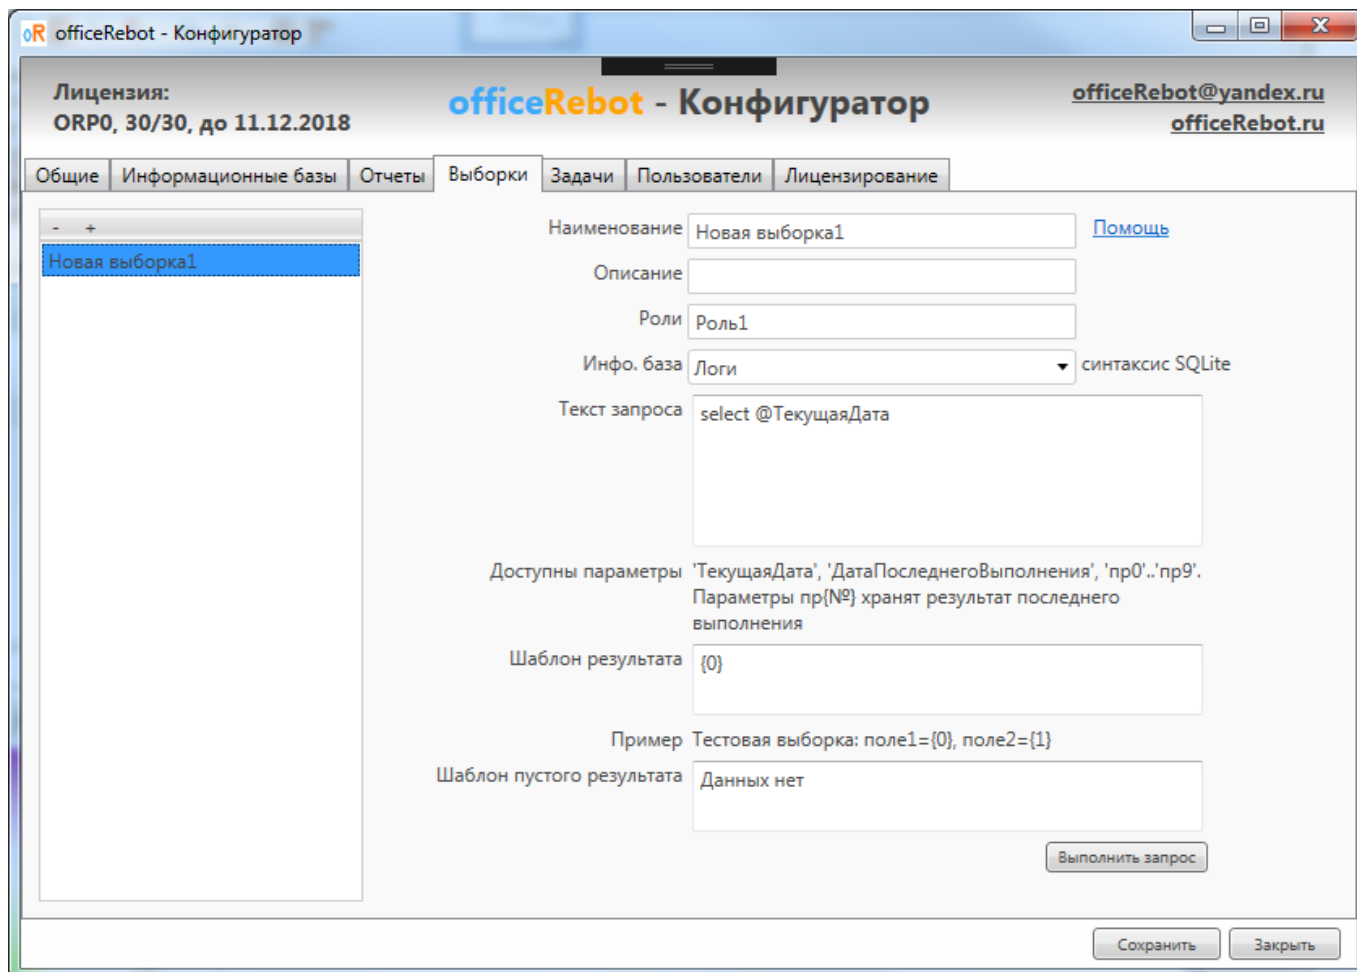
oR officeRebot - Конфигуратор

Лицензия:
ORP0, 30/30, до 11.12.2018

officeRebot - Конфигуратор

officeRebot@yandex.ru
officeRebot.ru

Общие | Информационные базы | Отчеты | Выборки | Задачи | Пользователи | Лицензирование

- +

Новая выборка1

Наименование Новая выборка1

Помощь

Описание

Роли Роль1

Инфо. база Логи

синтаксис SQLite

Текст запроса select @ТекущаяДата

Доступны параметры 'ТекущаяДата', 'ДатаПоследнегоВыполнения', 'пр0'..'пр9'. Параметры пр{№} хранят результат последнего выполнения

Шаблон результата {0}

Пример Тестовая выборка: поле1={0}, поле2={1}

Шаблон пустого результата Данных нет

Выполнить запрос

Сохранить

Закрыть